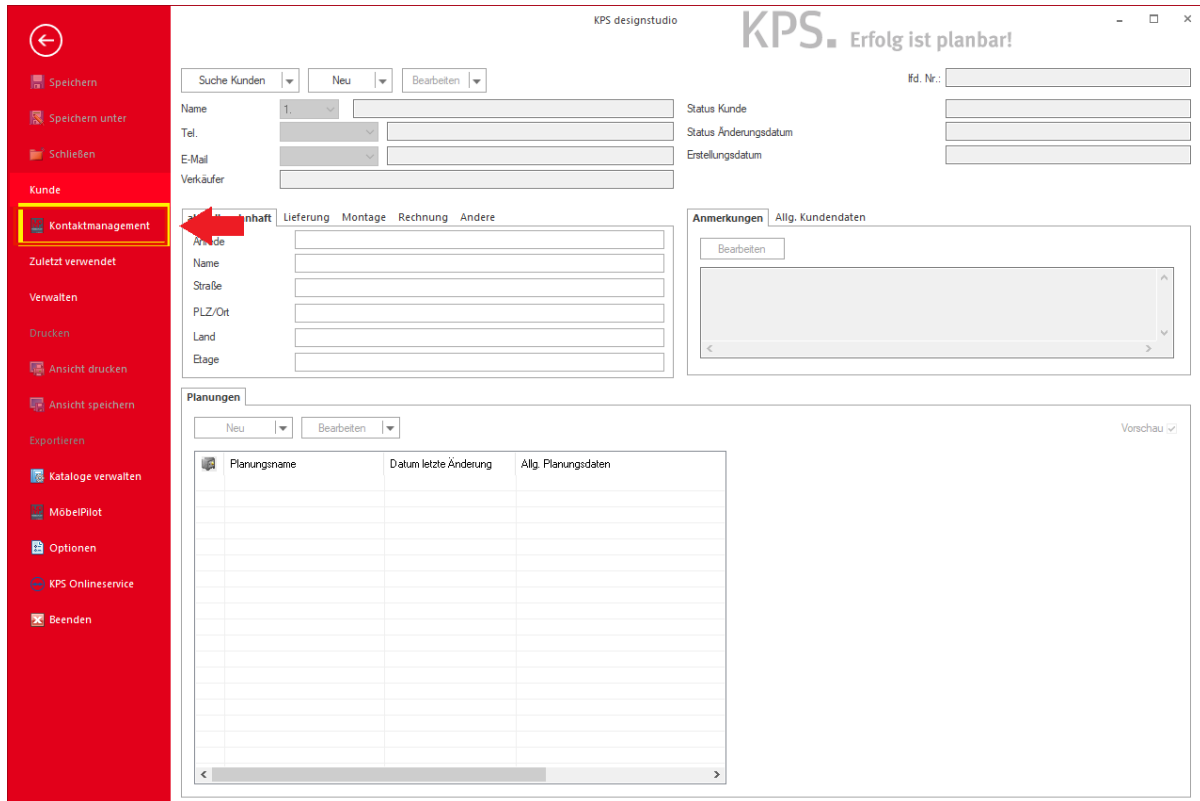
Speichern
Speichern unter
Schließen
Kunde
Kontaktmanagement
Zuletzt verwendet
Verwalten
Drucken
Ansicht drucken
Ansicht speichern
Exportieren
Kataloge verwalten
MöbelPilot
Optionen
KPS Onlineservice
Beenden

KPS designstudio

KPS. Erfolg ist planbar!

Suche Kunden
Neu
Bearbeiten
lfd. Nr.:
Name
1.
Tel.
E-Mail
Verkäufer
Status Kunde
Status Änderungsdatum
Erstellungsdatum

a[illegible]nhaft
Lieferung
Montage
Rechnung
Andere
An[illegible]de
Name
Straße
PLZ/Ort
Land
Etage

Anmerkungen
Allg. Kundendaten
Bearbeiten

Planungen
Neu
Bearbeiten
Vorschau
Planungsname
Datum letzte Änderung
Allg. Planungsdaten